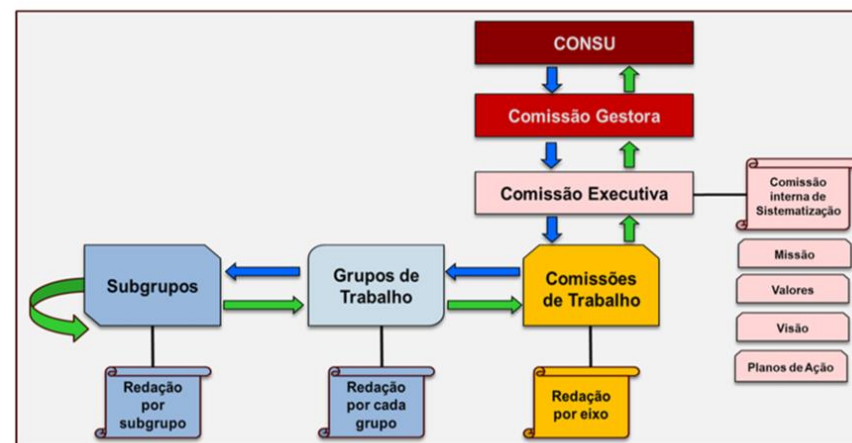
CONSU

Comissão Gestora

Comissão Executiva

Comissão interna de Sistematização

Missão

Valores

Visão

Planos de Ação

Subgrupos

Grupos de Trabalho

Comissões de Trabalho

Redação por subgrupo

Redação por cada grupo

Redação por eixo